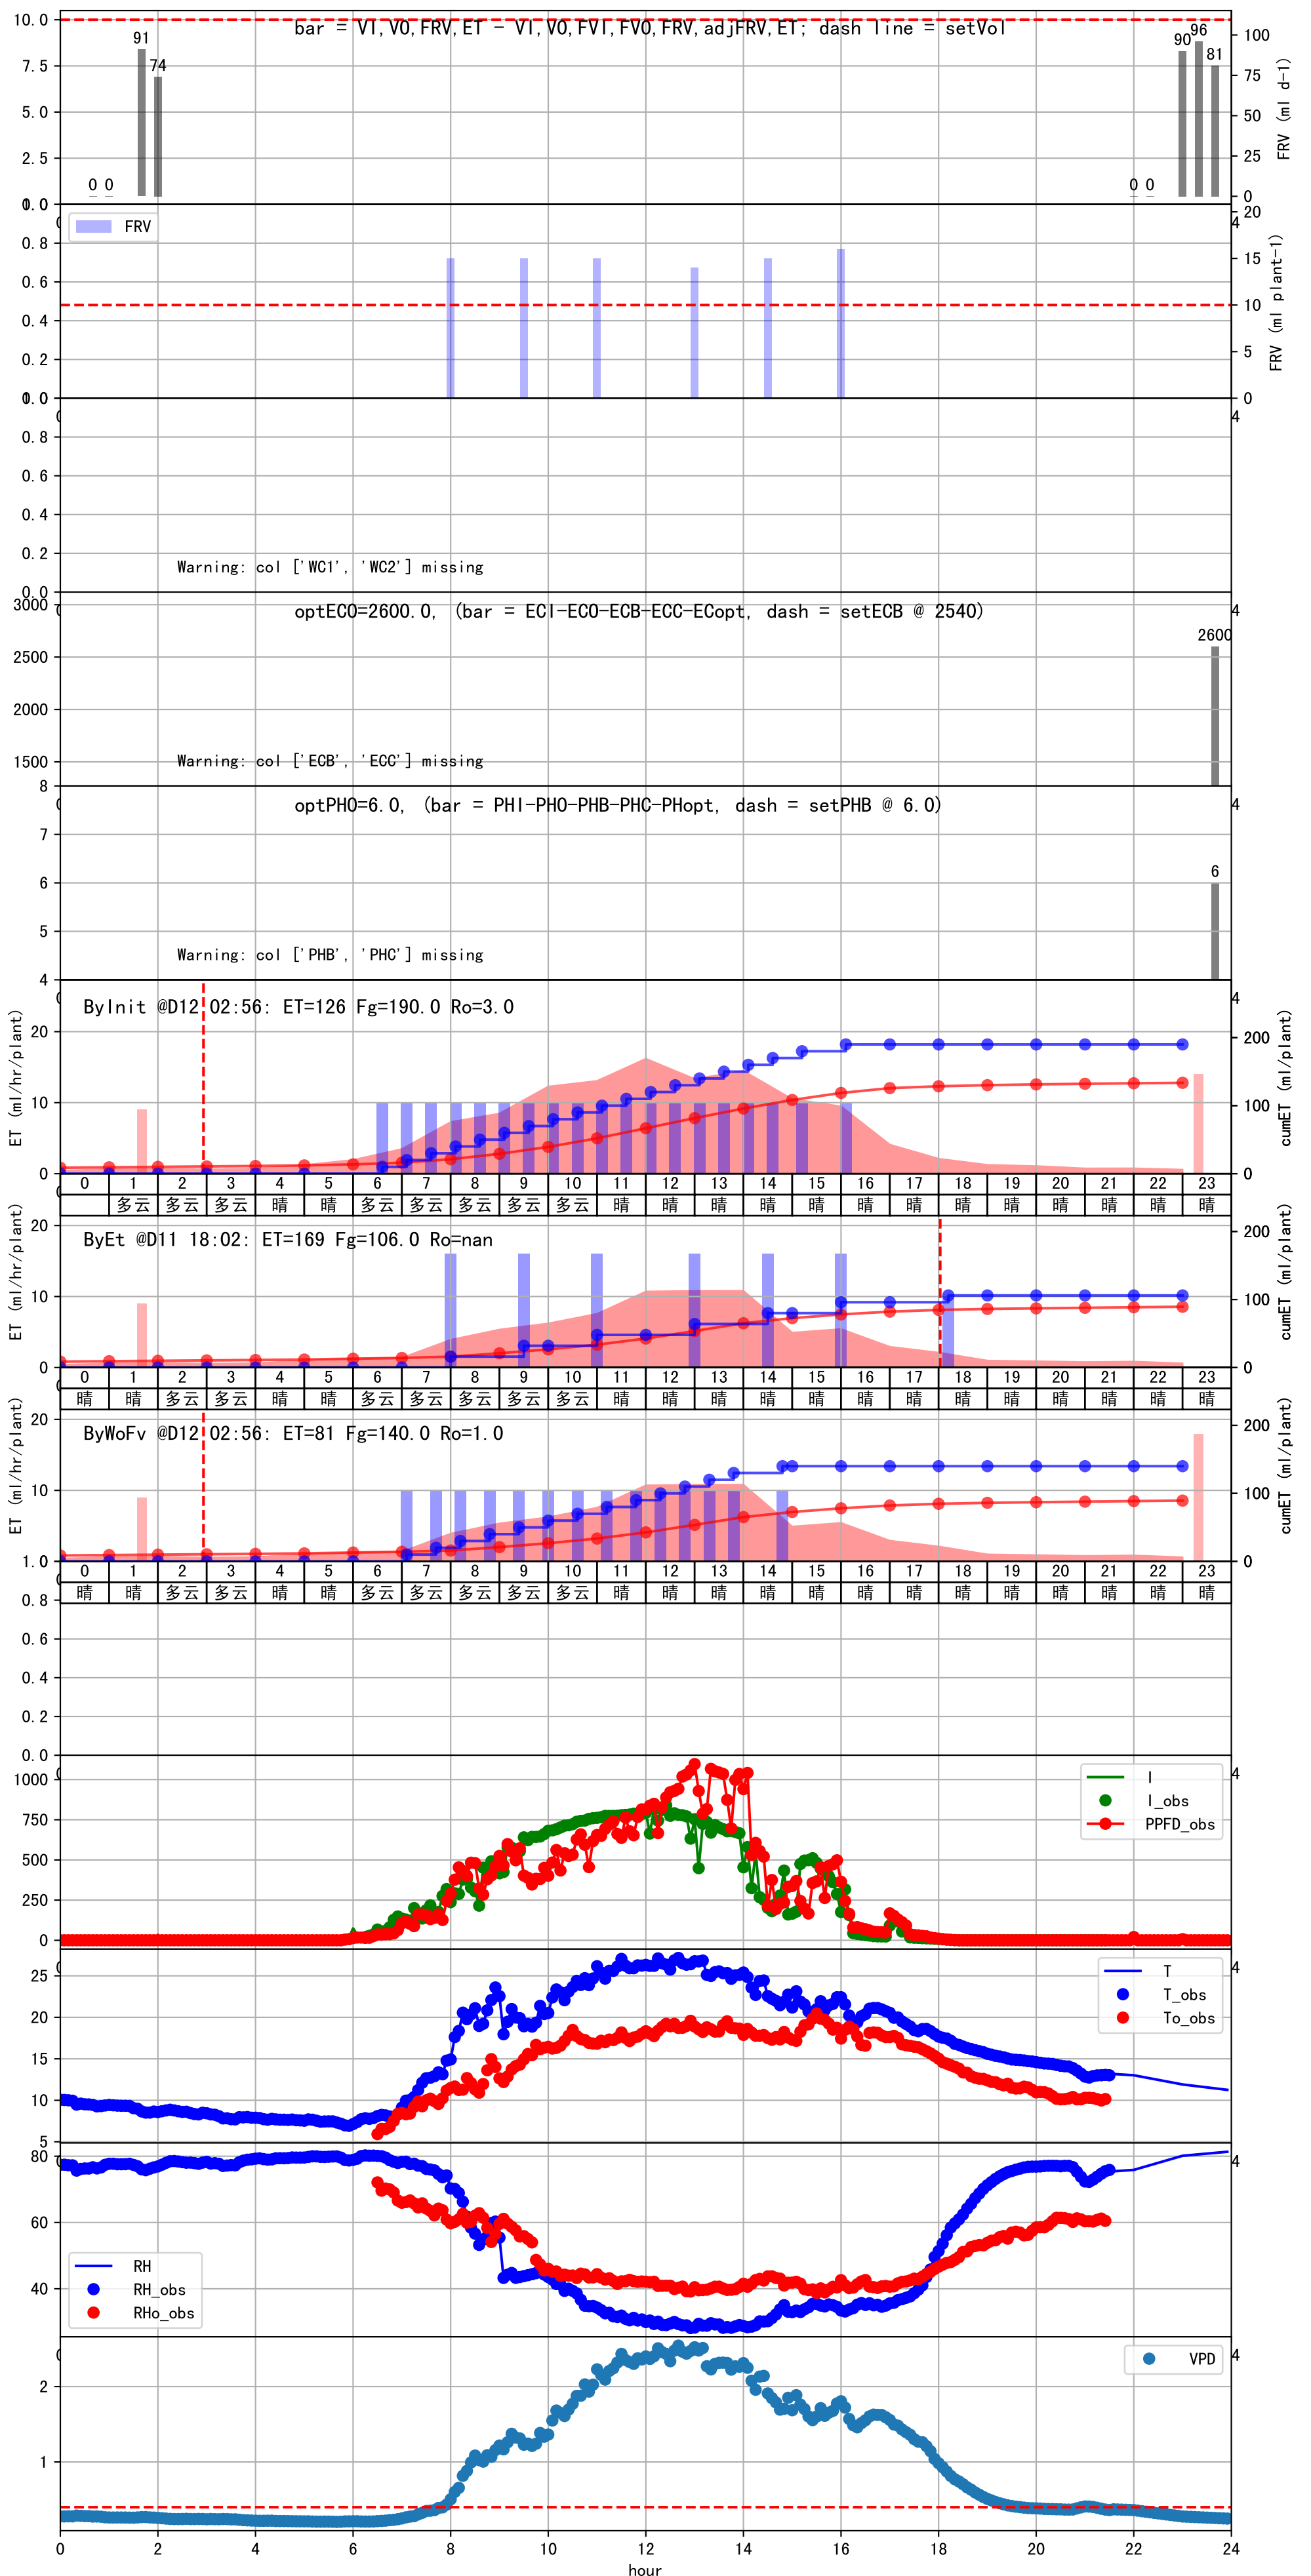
bar = VI,VO,FRV,ET - VI,VO,FVI,FVO,FRV,adjFRV,ET; dash line = setVol

10.0
7.5
5.0
2.5
0.0

91
74
0 0
90
96
81
0 0

100
75
50
25
0
FRV (ml d-1)

FRV

0.8
0.6
0.4
0.2
0.0

20
15
10
5
0
FRV (ml plant-1)

0.8
0.6
0.4
0.2
0.0

Warning: col ['WC1', 'WC2'] missing

optECO=2600.0, (bar = ECI-ECO-ECB-ECC-ECopt, dash = setECB @ 2540)

3000
2500
2000
1500

2600

Warning: col ['ECB', 'ECC'] missing

optPHO=6.0, (bar = PHI-PHO-PHB-PHC-PHopt, dash = setPHB @ 6.0)

8
7
6
5
4

6

Warning: col ['PHB', 'PHC'] missing

ByInit @D12 02:56: ET=126 Fg=190.0 Ro=3.0

ET (ml/hr/plant)
20
10
0

200
100
0
cumET (ml/plant)

| 0 | 1 | 2 | 3 | 4 | 5 | 6 | 7 | 8 | 9 | 10 | 11 | 12 | 13 | 14 | 15 | 16 | 17 | 18 | 19 | 20 | 21 | 22 | 23 |
|---|---|---|---|---|---|---|---|---|---|---|---|---|---|---|---|---|---|---|---|---|---|---|---|
|  | 多云 | 多云 | 多云 | 晴 | 晴 | 多云 | 多云 | 多云 | 多云 | 多云 | 晴 | 晴 | 晴 | 晴 | 晴 | 晴 | 晴 | 晴 | 晴 | 晴 | 晴 | 晴 | 晴 |

ByEt @D11 18:02: ET=169 Fg=106.0 Ro=nan

ET (ml/hr/plant)
20
10
0

200
100
0
cumET (ml/plant)

| 0 | 1 | 2 | 3 | 4 | 5 | 6 | 7 | 8 | 9 | 10 | 11 | 12 | 13 | 14 | 15 | 16 | 17 | 18 | 19 | 20 | 21 | 22 | 23 |
|---|---|---|---|---|---|---|---|---|---|---|---|---|---|---|---|---|---|---|---|---|---|---|---|
| 晴 | 晴 | 多云 | 多云 | 晴 | 晴 | 多云 | 多云 | 多云 | 多云 | 多云 | 晴 | 晴 | 晴 | 晴 | 晴 | 晴 | 晴 | 晴 | 晴 | 晴 | 晴 | 晴 | 晴 |

ByWoFv @D12 02:56: ET=81 Fg=140.0 Ro=1.0

ET (ml/hr/plant)
20
10
0

200
100
0
cumET (ml/plant)

| 0 | 1 | 2 | 3 | 4 | 5 | 6 | 7 | 8 | 9 | 10 | 11 | 12 | 13 | 14 | 15 | 16 | 17 | 18 | 19 | 20 | 21 | 22 | 23 |
|---|---|---|---|---|---|---|---|---|---|---|---|---|---|---|---|---|---|---|---|---|---|---|---|
| 晴 | 晴 | 多云 | 多云 | 晴 | 晴 | 多云 | 多云 | 多云 | 多云 | 多云 | 晴 | 晴 | 晴 | 晴 | 晴 | 晴 | 晴 | 晴 | 晴 | 晴 | 晴 | 晴 | 晴 |

1.0
0.8
0.6
0.4
0.2
0.0

1000
750
500
250
0

I
I_obs
PPFD_obs

25
20
15
10
5

T
T_obs
To_obs

80
60
40

RH
RH_obs
RHo_obs

2
1

VPD

0 2 4 6 8 10 12 14 16 18 20 22 24
hour